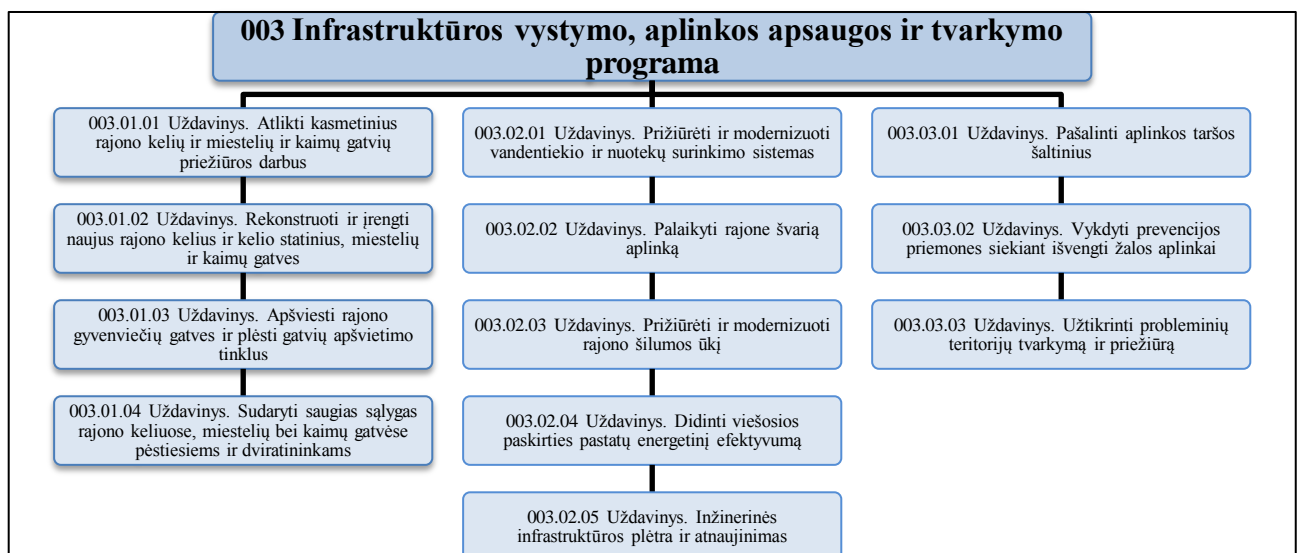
003 Infrastruktūros vystymo, aplinkos apsaugos ir tvarkymo programa

003.01.01 Uždavinys. Atlikti kasmetinius rajono kelių ir miestelių ir kaimų gatvių priežiūros darbus

003.01.02 Uždavinys. Rekonstruoti ir įrengti naujus rajono kelius ir kelio statinius, miestelių ir kaimų gatves

003.01.03 Uždavinys. Apšviesti rajono gyvenviečių gatves ir plėsti gatvių apšvietimo tinklus

003.01.04 Uždavinys. Sudaryti saugias sąlygas rajono keliuose, miestelių bei kaimų gatvėse pėstiesiems ir dviratininkams

003.02.01 Uždavinys. Prižiūrėti ir modernizuoti vandentiekio ir nuotekų surinkimo sistemas

003.02.02 Uždavinys. Palaikyti rajone švarią aplinką

003.02.03 Uždavinys. Prižiūrėti ir modernizuoti rajono šilumos ūkį

003.02.04 Uždavinys. Didinti viešosios paskirties pastatų energetinį efektyvumą

003.02.05 Uždavinys. Inžinerinės infrastruktūros plėtra ir atnaujinimas

003.03.01 Uždavinys. Pašalinti aplinkos taršos šaltinius

003.03.02 Uždavinys. Vykdyti prevencijos priemones siekiant išvengti žalos aplinkai

003.03.03 Uždavinys. Užtikrinti probleminių teritorijų tvarkymą ir priežiūrą